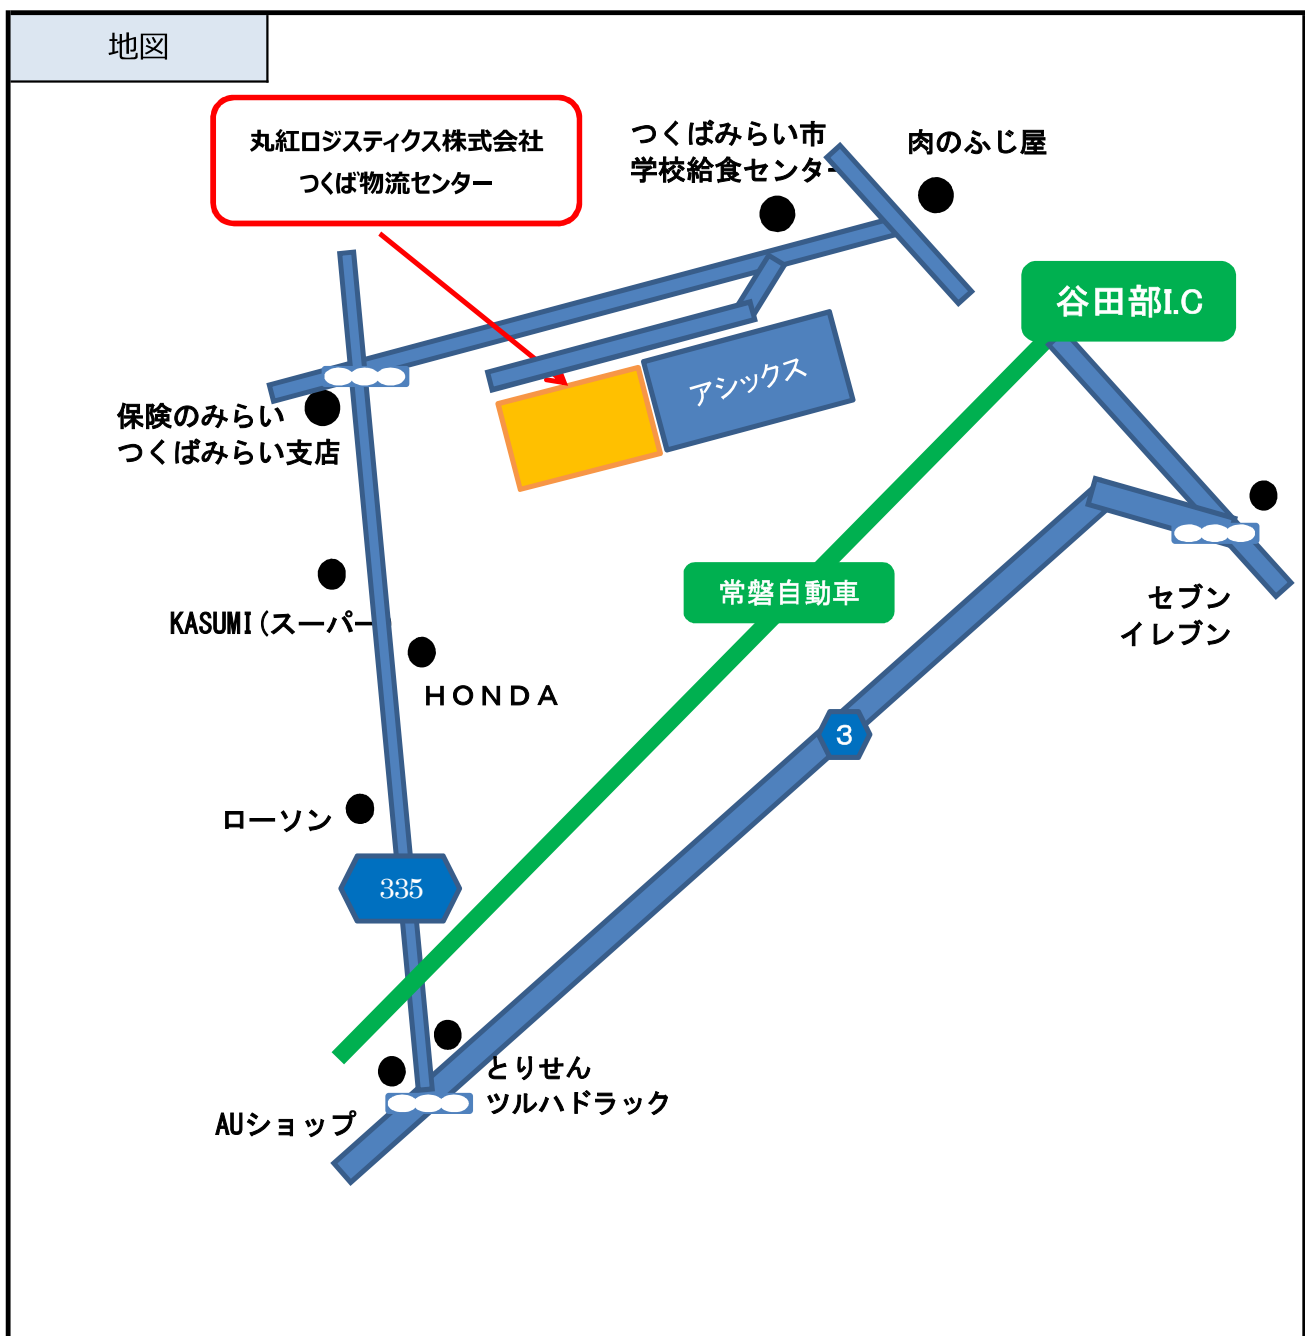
地図

丸紅ロジスティクス株式会社
つくば物流センター

つくばみらい市
学校給食センター

肉のふじ屋

谷田部I.C

アシックス

保険のみらい
つくばみらい支店

常磐自動車

KASUMI（スーパー

HONDA

セブン
イレブン

3

ローソン

335

とりせん
ツルハドラック

AUショップ